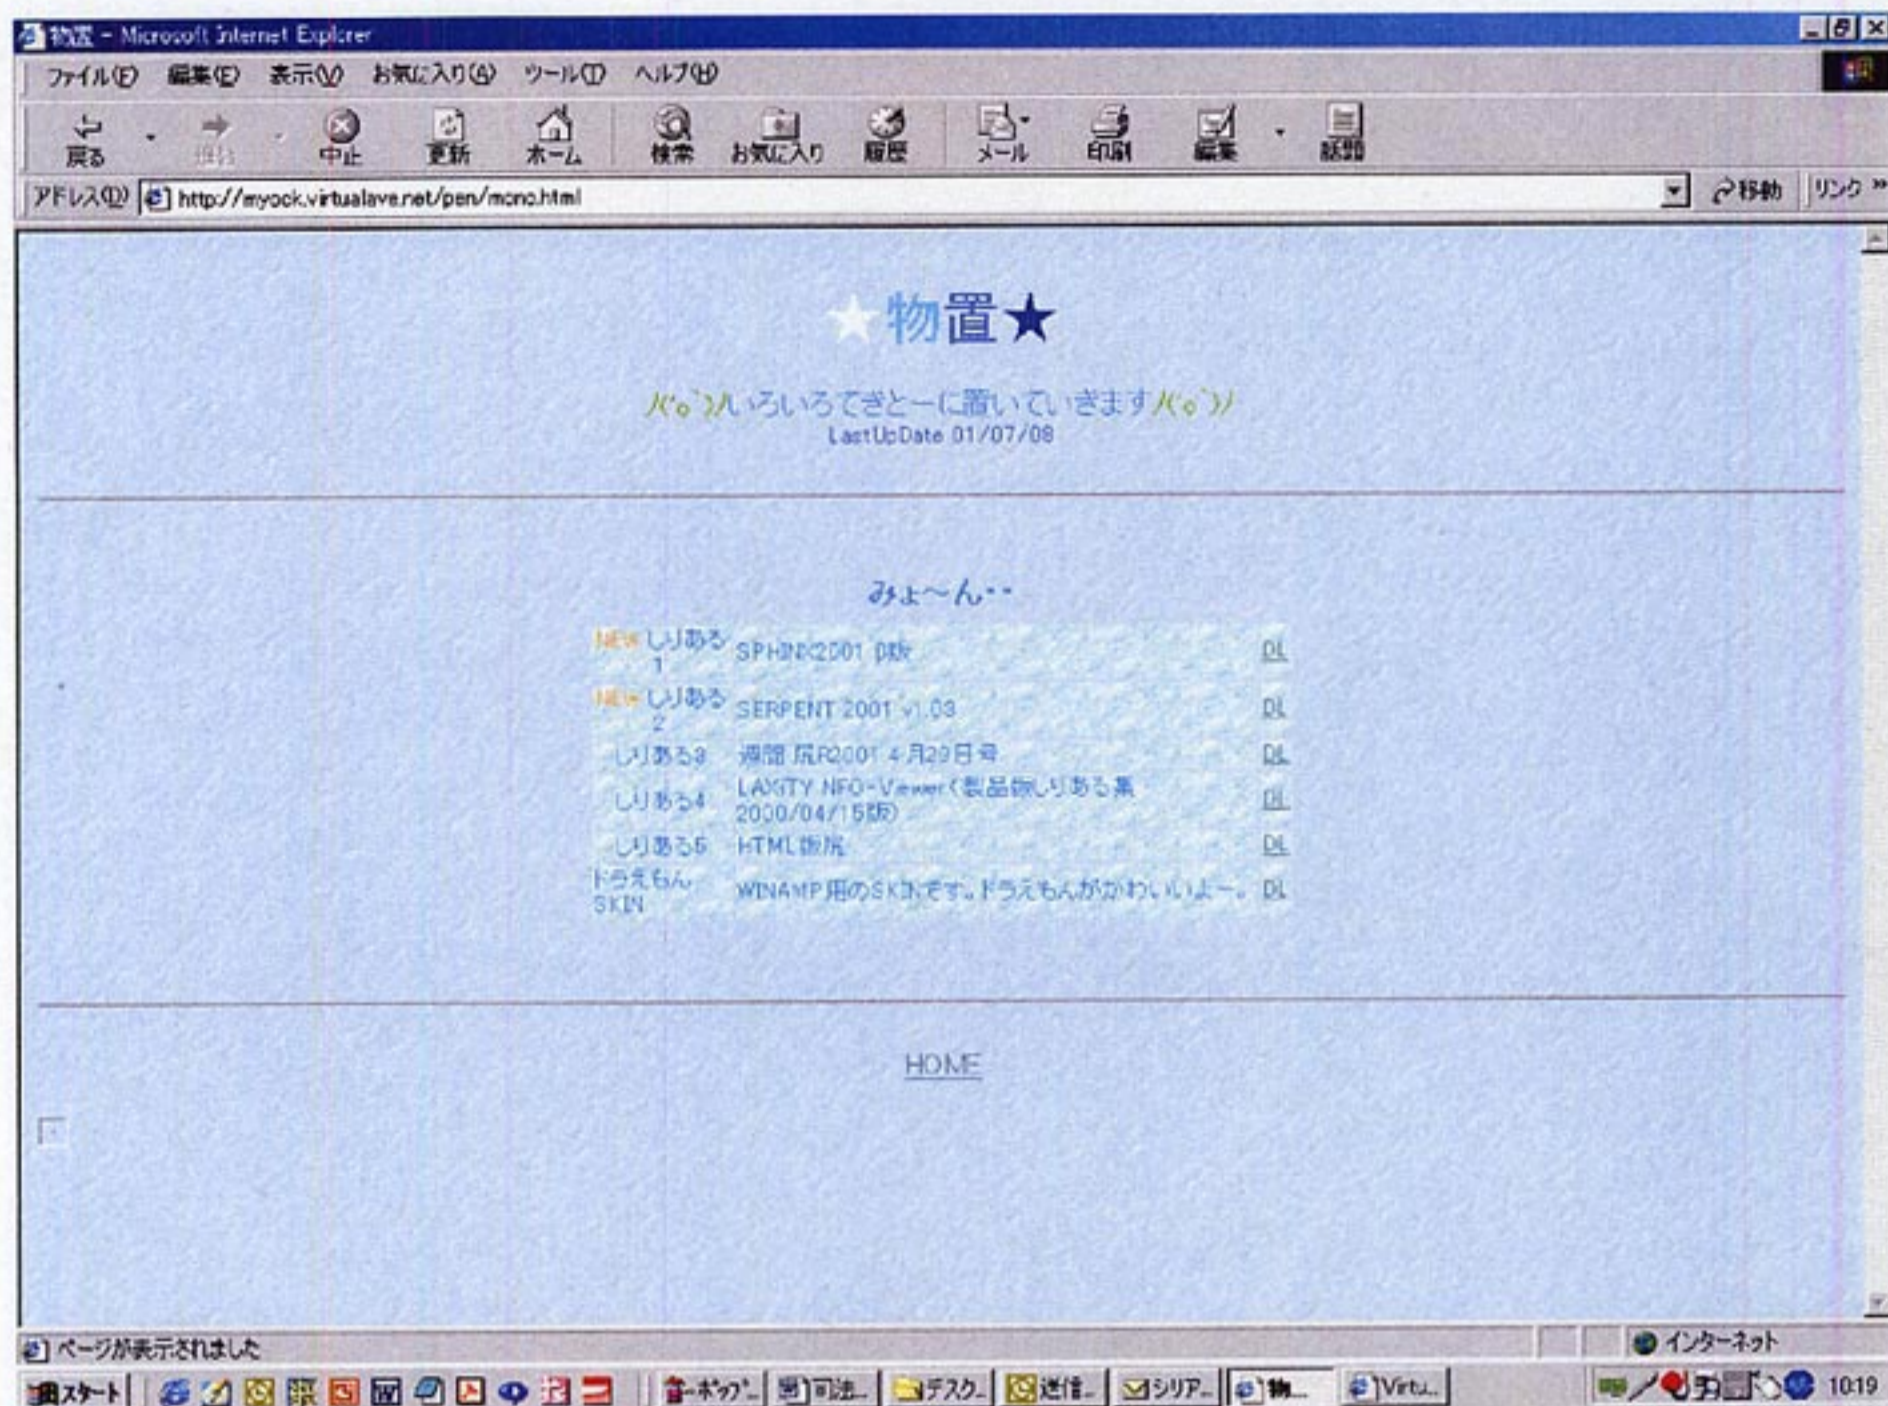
物置 - Microsoft Internet Explorer

ファイル(F) 編集(E) 表示(V) お気に入り(A) ツール(T) ヘルプ(H)

戻る 進む 中止 更新 ホーム 検索 お気に入り 履歴 メール 印刷 編集 話題

アドレス(D) http://myock.virtualave.net/pen/mono.html 移動 リンク »

★物置★

ﾉ(ﾟoﾟ)ﾉいろいろてきとーに置いていきますﾉ(ﾟoﾟ)ﾉ
LastUpDate 01/07/08

みょ〜ん・・

| | | |
|---|---|---|
| NEW しりある1 | SPHINX2001 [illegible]版 | DL |
| NEW しりある2 | SERPENT 2001 v1.03 | DL |
| しりある3 | 週間 尻R2001 4月29日号 | DL |
| しりある4 | LAXITY NFO-Viewer(製品版しりある集 2000/04/15版) | DL |
| しりある5 | HTML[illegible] | DL |
| ドラえもんSKIN | WINAMP用のSKINです。ドラえもんがかわいいよー。 | DL |

HOME

ページが表示されました インターネット

スタート ホーップ.. 可決.. デスク.. 送信.. シリア.. 物.. Virtu.. 10:19